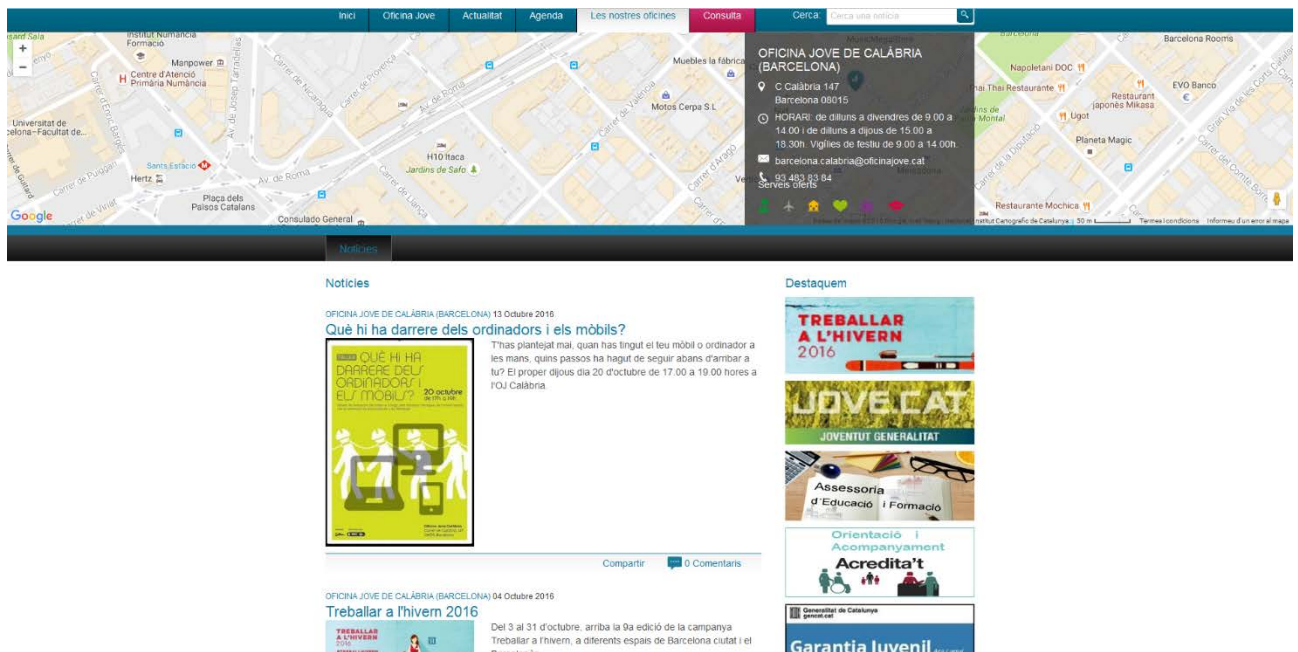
Inici | Oficina Jove | Actualitat | Agenda | Les nostres oficines | Consulta | Cerca: Cerca una notícia

Institut Numància Formació
Manpower
Centre d'Atenció Primària Numància
Universitat de Barcelona–Facultat de...
Sants Estació
Hertz
Plaça dels Països Catalans
Consulado General
Carrer de Nicaragua
Carrer de Provença
Av. de Roma
Carrer de Viriat
Carrer de Puiggarí
Av. de Josep Tarradellas
H10 Itaca
Jardins de Safo
Carrer de Llançà
Muebles la fábrica
Motos Cerpa S.L
Carrer de València
Carrer d'Aragó
Napoletani DOC
Thai Thai Restaurante
Restaurant japonès Mikasa
EVO Banco
Ugot
Planeta Magic
Restaurante Mochica
Barcelona Rooms
Gran Via de les Corts Catalanes
Carrer del Comte Borrell
Google

OFICINA JOVE DE CALÀBRIA (BARCELONA)
C Calàbria 147
Barcelona 08015
HORARI: de dilluns a divendres de 9.00 a 14.00 i de dilluns a dijous de 15.00 a 18.30h. Vigílies de festiu de 9.00 a 14.00h.
barcelona.calabria@oficinajove.cat
93 483 83 84
Serveis oferts

Termes i condicions   Informeu d'un error al mapa

Notícies

Notícies

OFICINA JOVE DE CALÀBRIA (BARCELONA) 13 Octubre 2016
Què hi ha darrere dels ordinadors i els mòbils?

QUÈ HI HA DARRERE DELS ORDINADORS I ELS MÒBILS? 20 octubre de 17h a 19h

T'has plantejat mai, quan has tingut el teu mòbil o ordinador a les mans, quins passos ha hagut de seguir abans d'arribar a tu? El proper dijous dia 20 d'octubre de 17.00 a 19.00 hores a l'OJ Calàbria.

Compartir   0 Comentaris

OFICINA JOVE DE CALÀBRIA (BARCELONA) 04 Octubre 2016
Treballar a l'hivern 2016

TREBALLAR A L'HIVERN 2016

Del 3 al 31 d'octubre, arriba la 9a edició de la campanya Treballar a l'hivern, a diferents espais de Barcelona ciutat i el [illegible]

Destaquem

TREBALLAR A L'HIVERN 2016

JOVE.CAT
JOVENTUT GENERALITAT

Assessoria d'Educació i Formació

Orientació i Acompanyament
Acredita't

Generalitat de Catalunya
gencat.cat
Garantia Juvenil